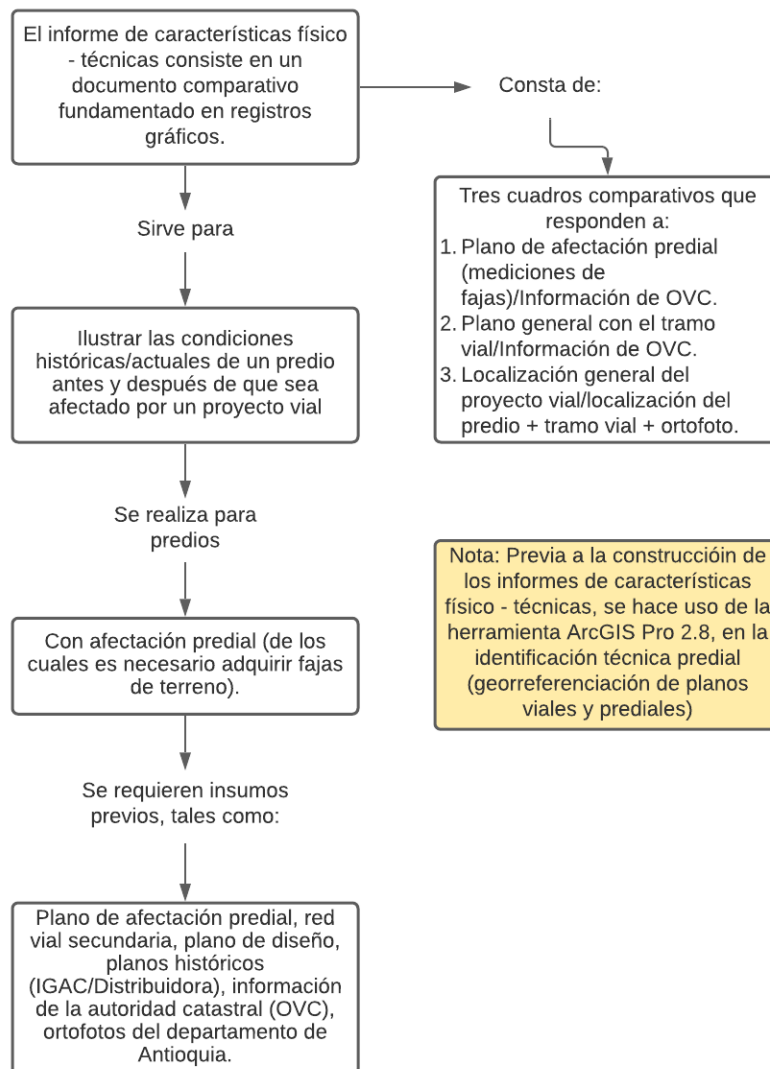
El informe de características físico - técnicas consiste en un documento comparativo fundamentado en registros gráficos.

Consta de:

Tres cuadros comparativos que responden a:
1. Plano de afectación predial (mediciones de fajas)/Información de OVC.
2. Plano general con el tramo vial/Información de OVC.
3. Localización general del proyecto vial/localización del predio + tramo vial + ortofoto.

Sirve para

Ilustrar las condiciones históricas/actuales de un predio antes y después de que sea afectado por un proyecto vial

Se realiza para predios

Nota: Previa a la construccióin de los informes de características físico - técnicas, se hace uso de la herramienta ArcGIS Pro 2.8, en la identificación técnica predial (georreferenciación de planos viales y prediales)

Con afectación predial (de los cuales es necesario adquirir fajas de terreno).

Se requieren insumos previos, tales como:

Plano de afectación predial, red vial secundaria, plano de diseño, planos históricos (IGAC/Distribuidora), información de la autoridad catastral (OVC), ortofotos del departamento de Antioquia.